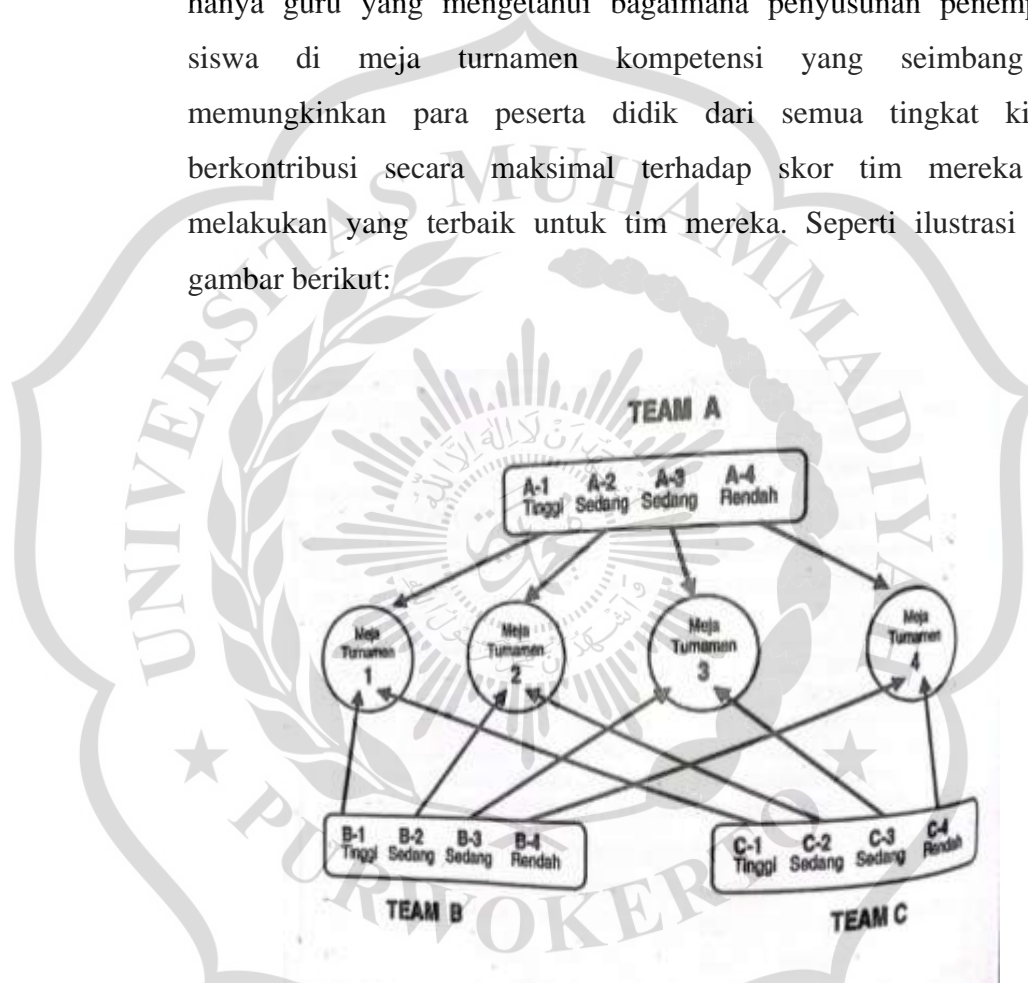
hanya guru yang mengetahui bagaimana penyusunan penemp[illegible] siswa di meja turnamen kompetensi yang seimbang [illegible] memungkinkan para peserta didik dari semua tingkat ki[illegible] berkontribusi secara maksimal terhadap skor tim mereka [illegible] melakukan yang terbaik untuk tim mereka. Seperti ilustrasi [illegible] gambar berikut:

TEAM A

A-1 Tinggi
A-2 Sedang
A-3 Sedang
A-4 Rendah

Meja Turnamen 1
Meja Turnamen 2
Meja Turnamen 3
Meja Turnamen 4

B-1 Tinggi
B-2 Sedang
B-3 Sedang
B-4 Rendah

TEAM B

C-1 Tinggi
C-2 Sedang
C-3 Sedang
C-4 Rendah

TEAM C

UNIVERSITAS MUHAMMADIYAH PURWOKERTO